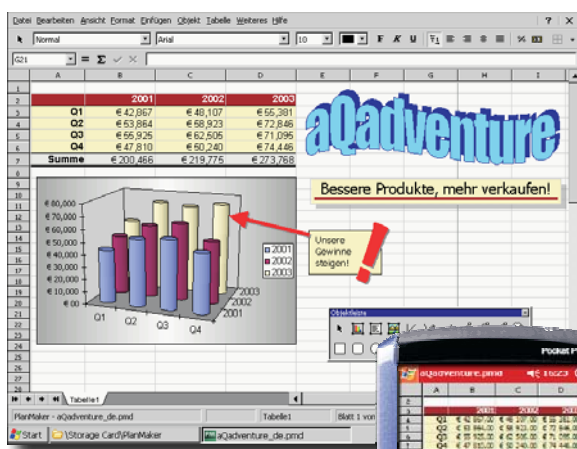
Datei Bearbeiten Ansicht Format Einfügen Objekt Tabelle Weiteres Hilfe

Normal Arial 10

G21 = Σ ✓ ✕

| | A | B | C | D |
|---|---|---|---|---|
| 1 | | | | |
| 2 | | 2001 | 2002 | 2003 |
| 3 | Q1 | € 42,867 | € 48,107 | € 55,381 |
| 4 | Q2 | € 63,864 | € 58,923 | € 72,846 |
| 5 | Q3 | € 65,925 | € 62,505 | € 71,095 |
| 6 | Q4 | € 47,810 | € 50,240 | € 74,446 |
| 7 | Summe | € 200,466 | € 219,775 | € 273,768 |

aQadventure

Bessere Produkte, mehr verkaufen!

€ 80,000
€ 70,000
€ 60,000
€ 50,000
€ 40,000
€ 30,000
€ 20,000
€ 10,000
€ 00
Q1 Q2 Q3 Q4
2001 2002 2003
2001
2002
2003

Unsere Gewinne steigen!

Objektleiste

Tabelle1

PlanMaker - aQadventure_de.pmd Tabelle1 Blatt 1 von

Start \Storage Card\PlanMaker aQadventure_de.pmd

Pocket P

aQadventure.pmd

| | A | B | C |
|---|---|---|---|
| 2 | | 2001 | 2002 |
| 3 | Q1 | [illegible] | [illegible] |
| 4 | Q2 | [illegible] | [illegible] |
| 5 | Q3 | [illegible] | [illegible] |
| 6 | Q4 | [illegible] | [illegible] |